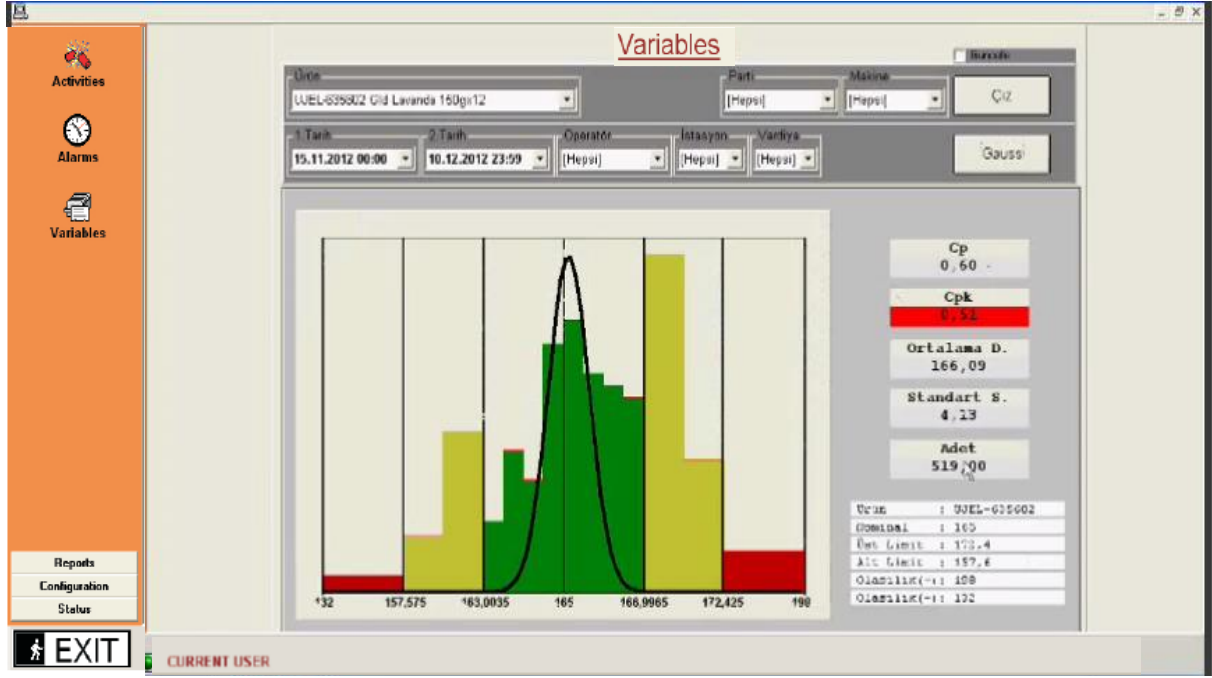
Activities

Alarms

Variables

Reports
Configuration
Status

EXIT

Variables

Numune

Ürün
UJEL-635602 Gld Lavanda 150grx12

Parti
[Hepsi]

Makine
[Hepsi]

Çiz

1.Tarih
15.11.2012 00:00

2.Tarih
10.12.2012 23:59

Operatör
[Hepsi]

İstasyon
[Hepsi]

Vardiya
[Hepsi]

Gauss

132
157,575
163,0035
165
166,9965
172,425
198

Cp
0,60

Cpk
0,51

Ortalama D.
166,09

Standart S.
4,13

Adet
519,00

| Urun | : UJEL-635602 |
|---|---|
| Nominal | : 165 |
| Üst Limit | : 172.4 |
| Alt Limit | : 157.6 |
| Olasilik(+) | : 198 |
| Olasilik(-) | : 132 |

CURRENT USER